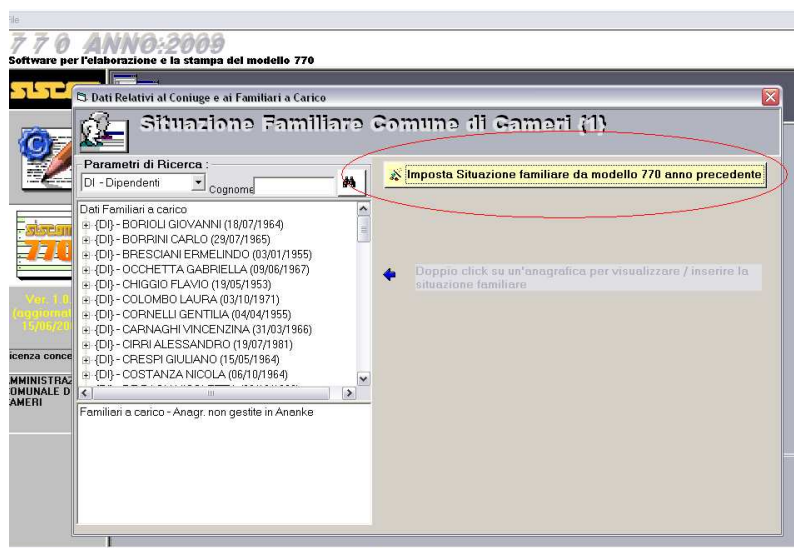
ile

7 7 0 ANNO:2009
Software per l'elaborazione e la stampa del modello 770

Dati Relativi al Coniuge e ai Familiari a Carico

Situazione Familiare Comune di Cameri (1)

Parametri di Ricerca :
DI - Dipendenti
Cognome

Imposta Situazione familiare da modello 770 anno precedente

Dati Familiari a carico
{DI} - BORIOLI GIOVANNI (18/07/1964)
{DI} - BORRINI CARLO (29/07/1965)
{DI} - BRESCIANI ERMELINDO (03/01/1955)
{DI} - OCCHETTA GABRIELLA (09/06/1967)
{DI} - CHIGGIO FLAVIO (19/05/1953)
{DI} - COLOMBO LAURA (03/10/1971)
{DI} - CORNELLI GENTILIA (04/04/1955)
{DI} - CARNAGHI VINCENZINA (31/03/1966)
{DI} - CIRRI ALESSANDRO (19/07/1981)
{DI} - CRESPI GIULIANO (15/05/1964)
{DI} - COSTANZA NICOLA (06/10/1964)

Doppio click su un'anagrafica per visualizzare / inserire la situazione familiare

Familiari a carico - Anagr. non gestite in Ananke

Ver. 1.0
(aggiornat
15/06/20

icenza conce

AMMINISTRAZ
COMUNALE D
AMERI

770